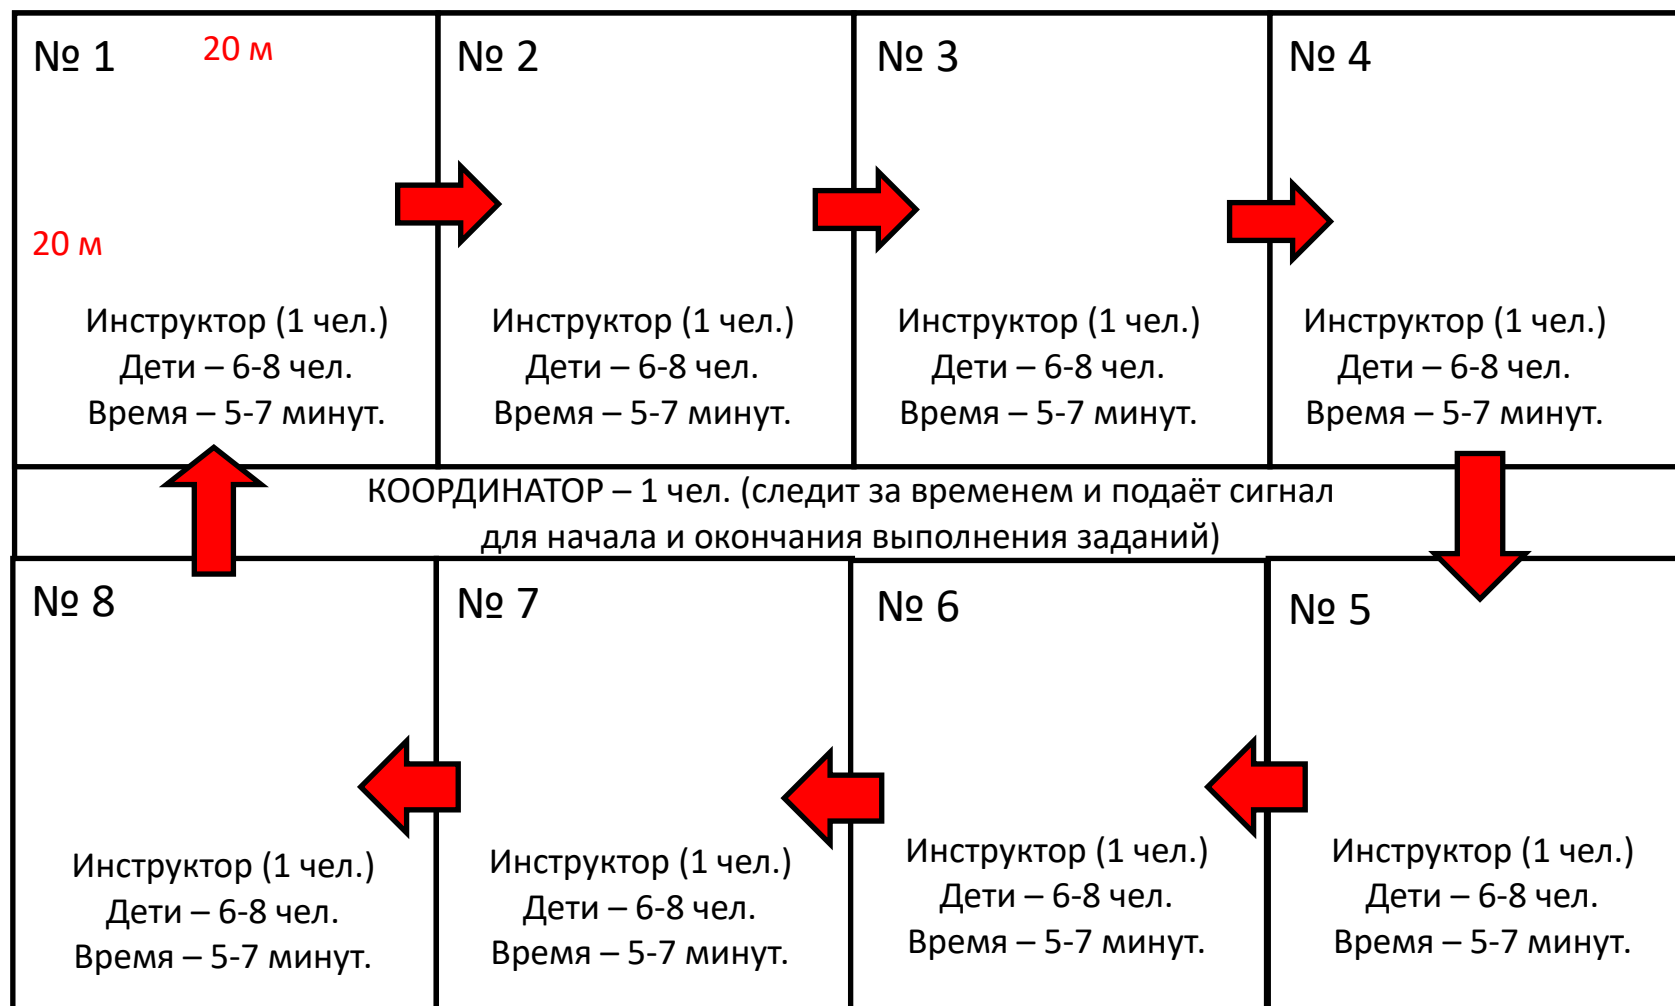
№ 1 20 м

20 м

Инструктор (1 чел.)
Дети – 6-8 чел.
Время – 5-7 минут.

№ 2

Инструктор (1 чел.)
Дети – 6-8 чел.
Время – 5-7 минут.

№ 3

Инструктор (1 чел.)
Дети – 6-8 чел.
Время – 5-7 минут.

№ 4

Инструктор (1 чел.)
Дети – 6-8 чел.
Время – 5-7 минут.

КООРДИНАТОР – 1 чел. (следит за временем и подаёт сигнал для начала и окончания выполнения заданий)

№ 8

Инструктор (1 чел.)
Дети – 6-8 чел.
Время – 5-7 минут.

№ 7

Инструктор (1 чел.)
Дети – 6-8 чел.
Время – 5-7 минут.

№ 6

Инструктор (1 чел.)
Дети – 6-8 чел.
Время – 5-7 минут.

№ 5

Инструктор (1 чел.)
Дети – 6-8 чел.
Время – 5-7 минут.